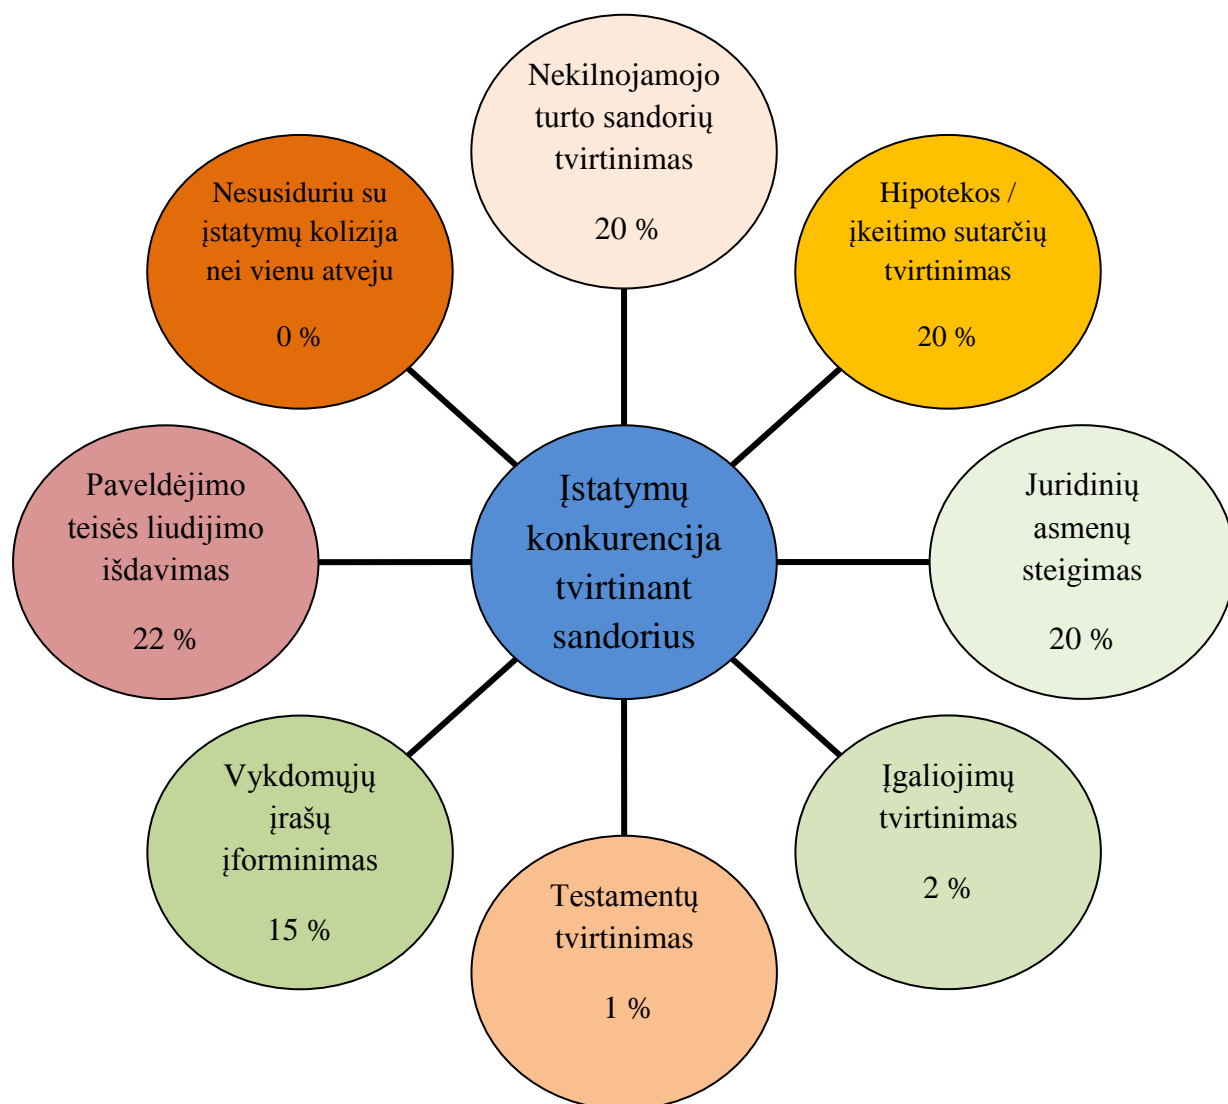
Nekilnojamojo turto sandorių tvirtinimas

20 %

Nesusiduriu su įstatymų kolizija nei vienu atveju

0 %

Hipotekos / įkeitimo sutarčių tvirtinimas

20 %

Paveldėjimo teisės liudijimo išdavimas

22 %

Įstatymų konkurencija tvirtinant sandorius

Juridinių asmenų steigimas

20 %

Vykdomųjų įrašų įforminimas

15 %

Įgaliojimų tvirtinimas

2 %

Testamentų tvirtinimas

1 %